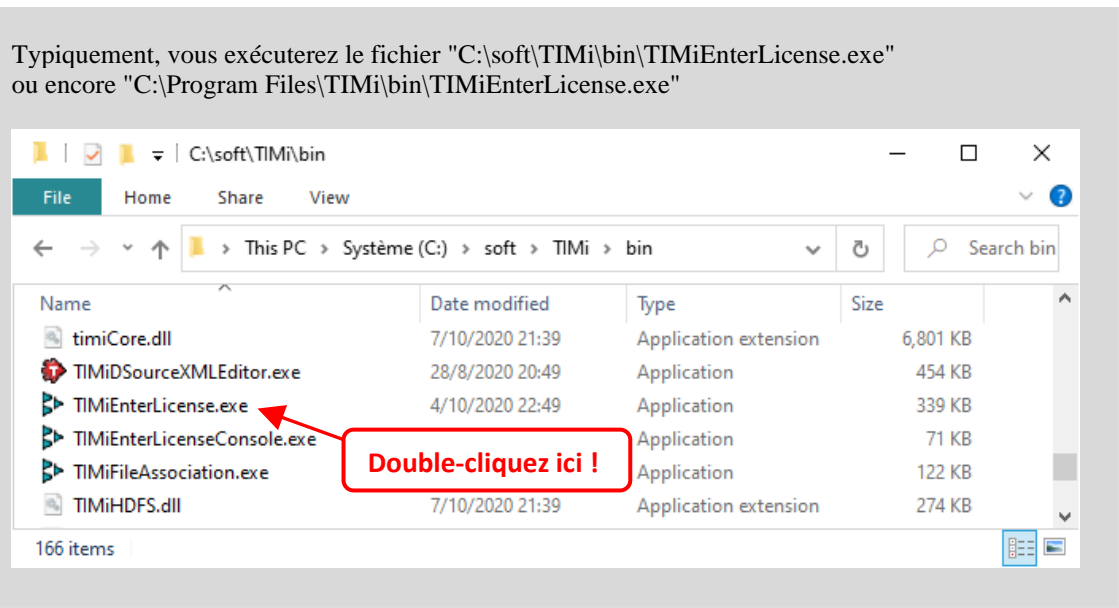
Typiquement, vous exécuterez le fichier "C:\soft\TIMi\bin\TIMiEnterLicense.exe" ou encore "C:\Program Files\TIMi\bin\TIMiEnterLicense.exe"

C:\soft\TIMi\bin

File Home Share View

This PC > Système (C:) > soft > TIMi > bin

Search bin

| Name | Date modified | Type | Size |
|---|---|---|---|
| timiCore.dll | 7/10/2020 21:39 | Application extension | 6,801 KB |
| TIMiDSourceXMLEditor.exe | 28/8/2020 20:49 | Application | 454 KB |
| TIMiEnterLicense.exe | 4/10/2020 22:49 | Application | 339 KB |
| TIMiEnterLicenseConsole.exe | | Application | 71 KB |
| TIMiFileAssociation.exe | | Application | 122 KB |
| TIMiHDFS.dll | 7/10/2020 21:39 | Application extension | 274 KB |

Double-cliquez ici !

166 items